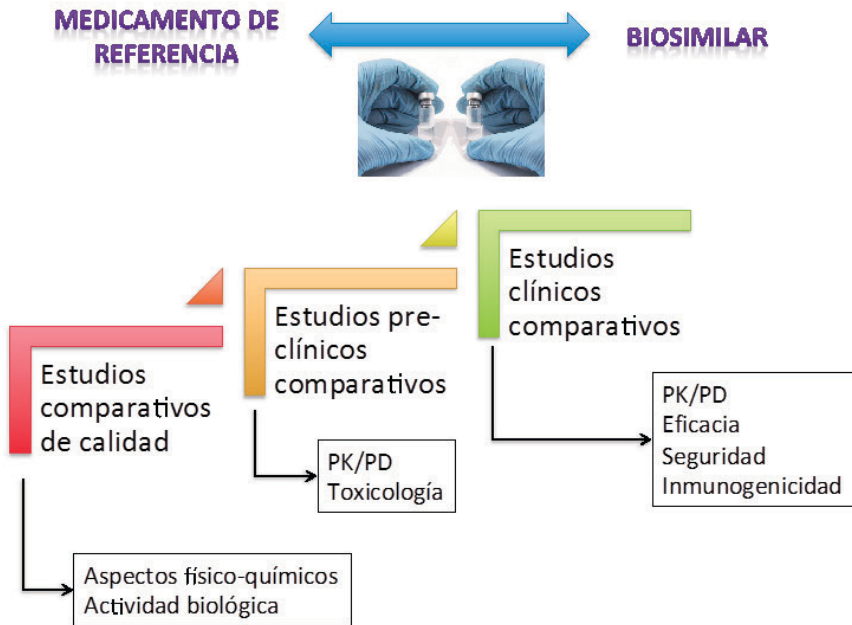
MEDICAMENTO DE REFERENCIA

BIOSIMILAR

Estudios comparativos de calidad

Aspectos físico-químicos
Actividad biológica

Estudios preclínicos comparativos

PK/PD
Toxicología

Estudios clínicos comparativos

PK/PD
Eficacia
Seguridad
Inmunogenicidad